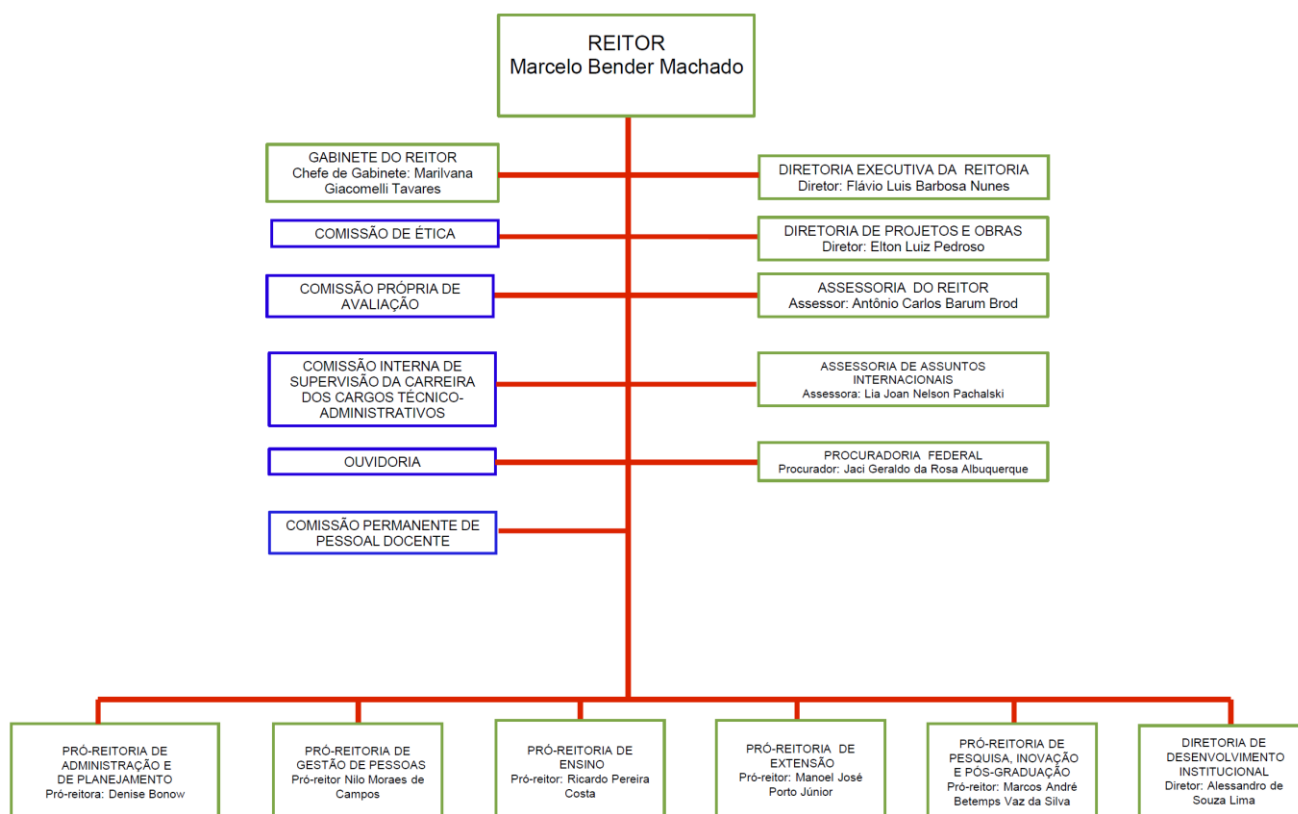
REITOR
Marcelo Bender Machado

GABINETE DO REITOR
Chefe de Gabinete: Marilvana Giacomelli Tavares

DIRETORIA EXECUTIVA DA REITORIA
Diretor: Flávio Luis Barbosa Nunes

COMISSÃO DE ÉTICA

DIRETORIA DE PROJETOS E OBRAS
Diretor: Elton Luiz Pedroso

COMISSÃO PRÓPRIA DE AVALIAÇÃO

ASSESSORIA DO REITOR
Assessor: Antônio Carlos Barum Brod

COMISSÃO INTERNA DE SUPERVISÃO DA CARREIRA DOS CARGOS TÉCNICO-ADMINISTRATIVOS

ASSESSORIA DE ASSUNTOS INTERNACIONAIS
Assessora: Lia Joan Nelson Pachalski

OUVIDORIA

PROCURADORIA FEDERAL
Procurador: Jaci Geraldo da Rosa Albuquerque

COMISSÃO PERMANENTE DE PESSOAL DOCENTE

PRÓ-REITORIA DE ADMINISTRAÇÃO E DE PLANEJAMENTO
Pró-reitora: Denise Bonow

PRÓ-REITORIA DE GESTÃO DE PESSOAS
Pró-reitor Nilo Moraes de Campos

PRÓ-REITORIA DE ENSINO
Pró-reitor: Ricardo Pereira Costa

PRÓ-REITORIA DE EXTENSÃO
Pró-reitor: Manoel José Porto Júnior

PRÓ-REITORIA DE PESQUISA, INOVAÇÃO E PÓS-GRADUAÇÃO
Pró-reitor: Marcos André Betemps Vaz da Silva

DIRETORIA DE DESENVOLVIMENTO INSTITUCIONAL
Diretor: Alessandro de Souza Lima